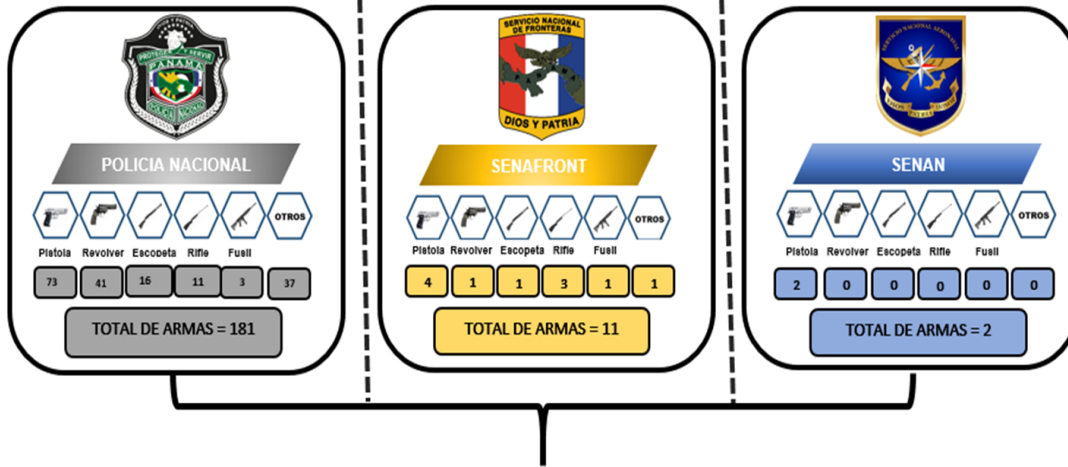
PROTEGER Y SERVIR
PANAMA
POLICIA NACIONAL

POLICIA NACIONAL

OTROS

Pistola Revolver Escopeta Rifle Fusil

| 73 | 41 | 16 | 11 | 3 | 37 |
|---|---|---|---|---|---|

TOTAL DE ARMAS = 181

SERVICIO NACIONAL DE FRONTERAS
DIOS Y PATRIA

SENAFRONT

OTROS

Pistola Revolver Escopeta Rifle Fusil

| 4 | 1 | 1 | 3 | 1 | 1 |
|---|---|---|---|---|---|

TOTAL DE ARMAS = 11

SERVICIO NACIONAL AERONAVAL

SENAN

OTROS

Pistola Revolver Escopeta Rifle Fusil

| 2 | 0 | 0 | 0 | 0 | 0 |
|---|---|---|---|---|---|

TOTAL DE ARMAS = 2